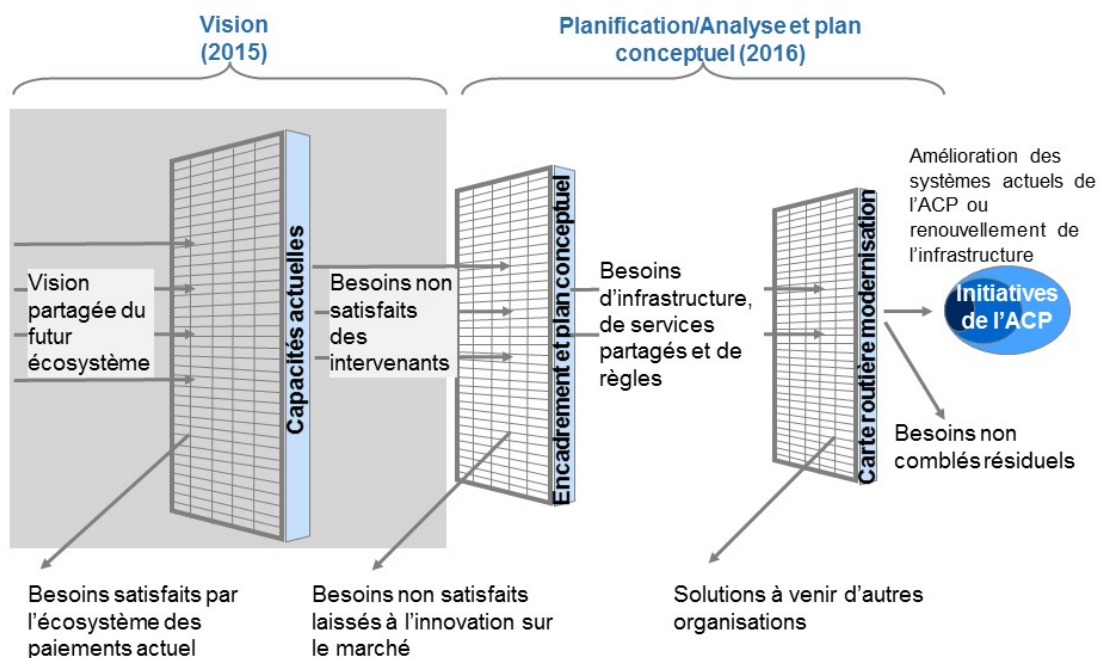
Vision (2015)

Planification/Analyse et plan conceptuel (2016)

Vision partagée du futur écosystème

Capacités actuelles

Besoins non satisfaits des intervenants

Encadrement et plan conceptuel

Besoins d'infrastructure, de services partagés et de règles

Carte routière modernisation

Amélioration des systèmes actuels de l'ACP ou renouvellement de l'infrastructure

Initiatives de l'ACP

Besoins non comblés résiduels

Besoins satisfaits par l'écosystème des paiements actuel

Besoins non satisfaits laissés à l'innovation sur le marché

Solutions à venir d'autres organisations